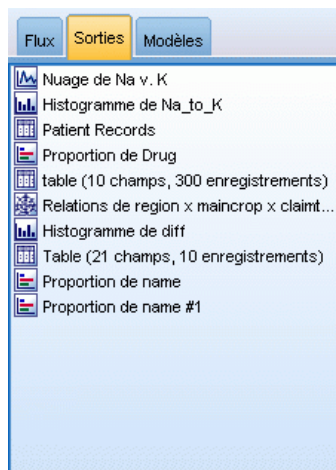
Flux Sorties Modèles

Nuage de Na v. K
Histogramme de Na_to_K
Patient Records
Proportion de Drug
table (10 champs, 300 enregistrements)
Relations de region x maincrop x claimt...
Histogramme de diff
Table (21 champs, 10 enregistrements)
Proportion de name
Proportion de name #1